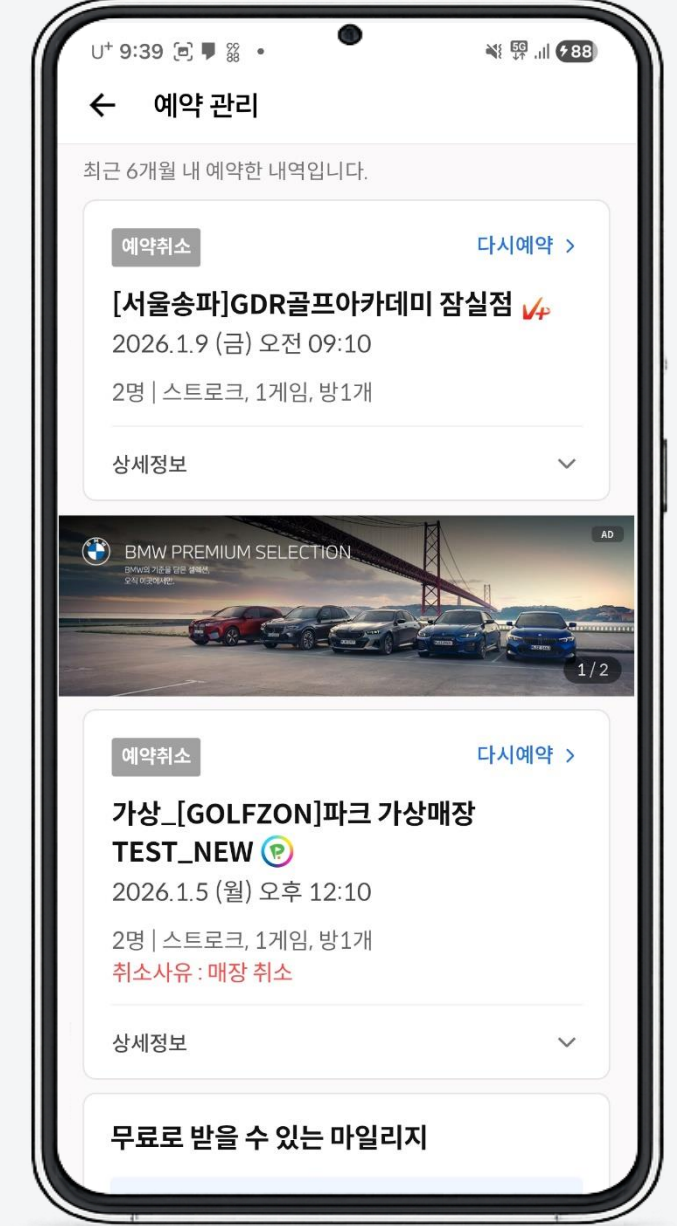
U⁺ 9:39 · 5G 88

← 예약 관리

최근 6개월 내 예약한 내역입니다.

예약취소
다시예약 >
[서울송파]GDR골프아카데미 잠실점
2026.1.9 (금) 오전 09:10
2명 | 스트로크, 1게임, 방1개
상세정보

BMW PREMIUM SELECTION
BMW의 기준을 담은 셀렉션, 오직 여기에서만.
AD
1 / 2

예약취소
다시예약 >
가상_[GOLFZON]파크 가상매장 TEST_NEW
2026.1.5 (월) 오후 12:10
2명 | 스트로크, 1게임, 방1개
취소사유 : 매장 취소
상세정보

무료로 받을 수 있는 마일리지